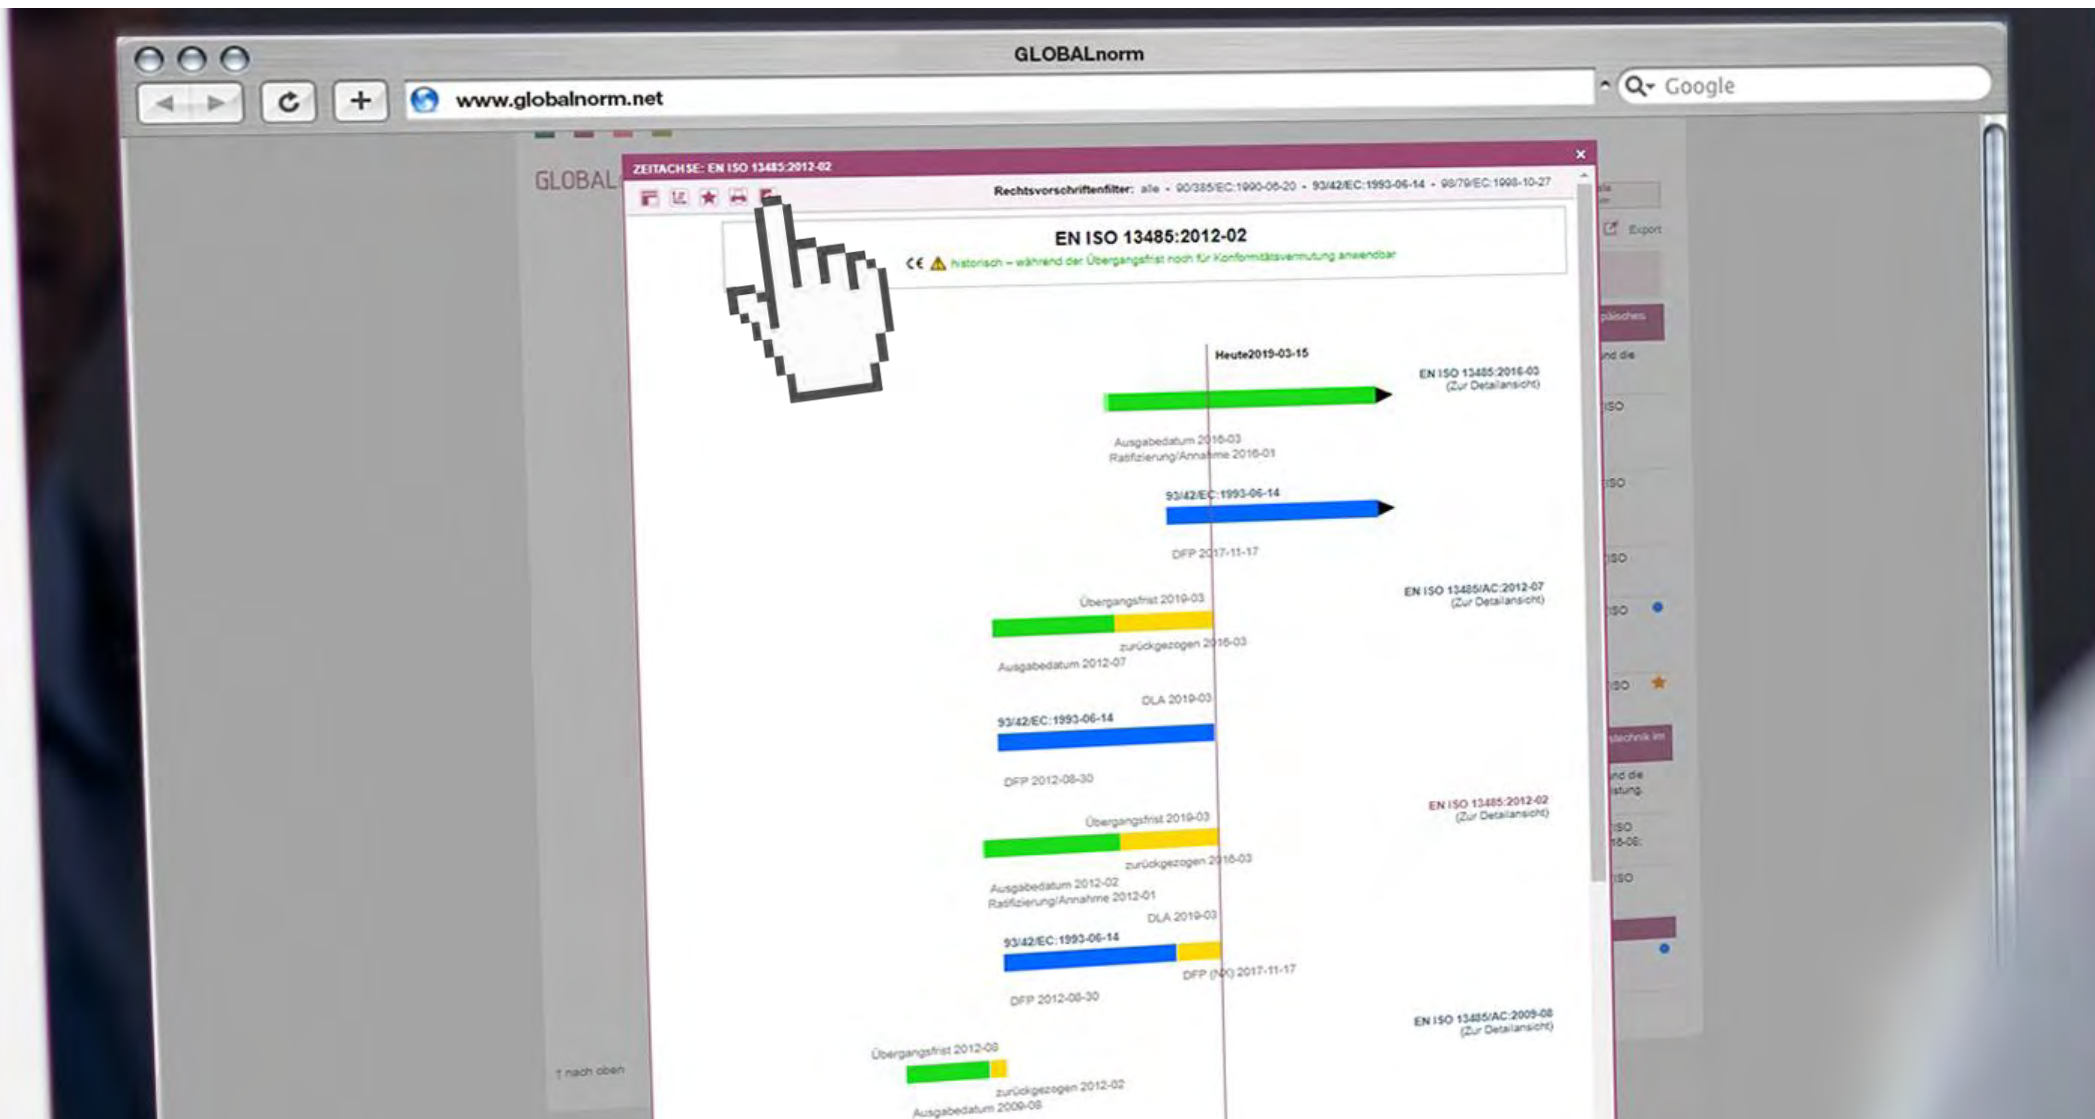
GLOBALnorm

www.globalnorm.net

Google

GLOBAL

ZEITACHSE: EN ISO 13485:2012-02

×

Rechtsvorschriftenfilter: alle • 90/385/EC:1990-06-20 • 93/42/EC:1993-06-14 • 98/79/EC:1998-10-27

EN ISO 13485:2012-02

CE historisch – während der Übergangsfrist noch für Konformitätsvermutung anwendbar

Heute2019-03-15

EN ISO 13485:2016-03 (Zur Detailansicht)

Ausgabedatum 2016-03
Ratifizierung/Annahme 2016-01

93/42/EC:1993-06-14

DFP 2017-11-17

EN ISO 13485/AC:2012-07 (Zur Detailansicht)

Übergangsfrist 2019-03

zurückgezogen 2016-03

Ausgabedatum 2012-07

DLA 2019-03

93/42/EC:1993-06-14

DFP 2012-08-30

EN ISO 13485:2012-02 (Zur Detailansicht)

Übergangsfrist 2019-03

zurückgezogen 2016-03

Ausgabedatum 2012-02
Ratifizierung/Annahme 2012-01

DLA 2019-03

93/42/EC:1993-06-14

DFP (NX) 2017-11-17

DFP 2012-08-30

EN ISO 13485/AC:2009-08 (Zur Detailansicht)

Übergangsfrist 2012-08

zurückgezogen 2012-02

Ausgabedatum 2009-08

↑ nach oben

Export